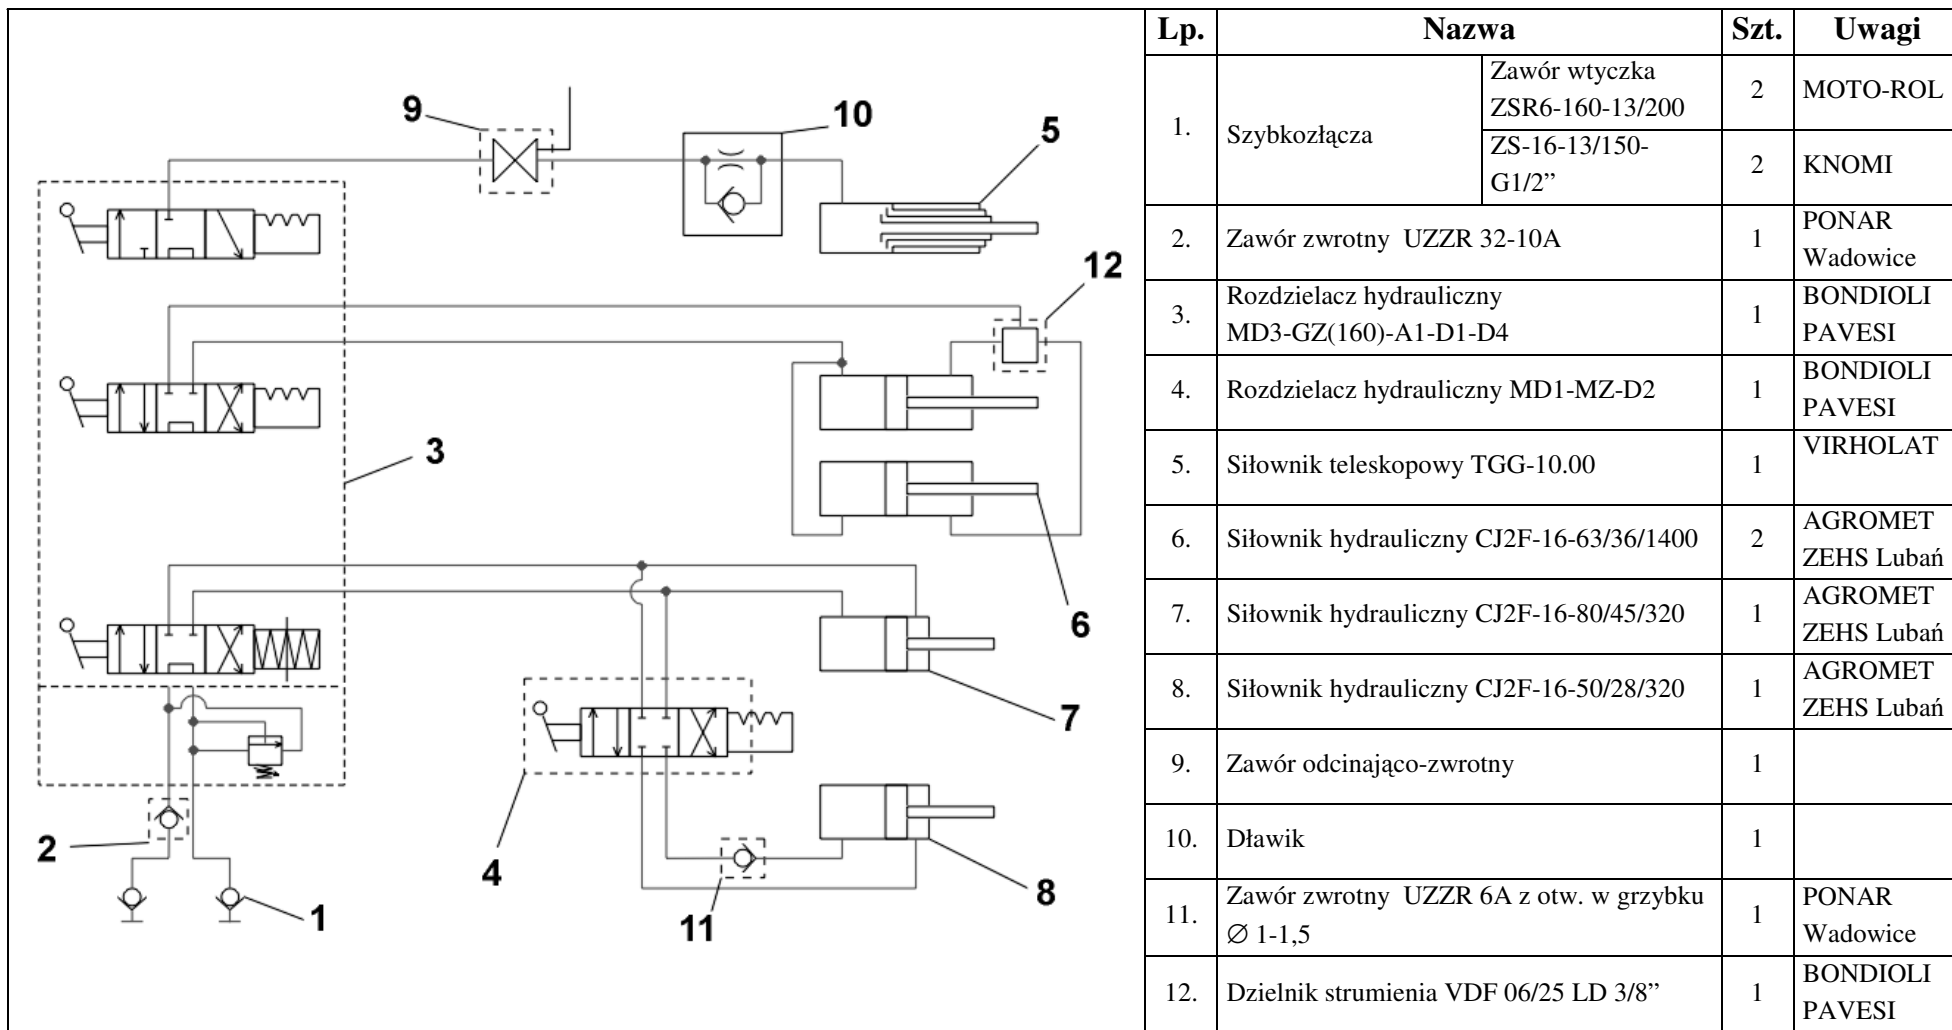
9 10 5 12 3 6 7 2 4 8 1 11

| Lp. | Nazwa | | Szt. | Uwagi |
|---|---|---|---|---|
| 1. | Szybkozłącza | Zawór wtyczka ZSR6-160-13/200 | 2 | MOTO-ROL |
| | | ZS-16-13/150-G1/2” | 2 | KNOMI |
| 2. | Zawór zwrotny UZZR 32-10A | | 1 | PONAR Wadowice |
| 3. | Rozdzielacz hydrauliczny MD3-GZ(160)-A1-D1-D4 | | 1 | BONDIOLI PAVESI |
| 4. | Rozdzielacz hydrauliczny MD1-MZ-D2 | | 1 | BONDIOLI PAVESI |
| 5. | Siłownik teleskopowy TGG-10.00 | | 1 | VIRHOLAT |
| 6. | Siłownik hydrauliczny CJ2F-16-63/36/1400 | | 2 | AGROMET ZEHS Lubań |
| 7. | Siłownik hydrauliczny CJ2F-16-80/45/320 | | 1 | AGROMET ZEHS Lubań |
| 8. | Siłownik hydrauliczny CJ2F-16-50/28/320 | | 1 | AGROMET ZEHS Lubań |
| 9. | Zawór odcinająco-zwrotny | | 1 | |
| 10. | Dławik | | 1 | |
| 11. | Zawór zwrotny UZZR 6A z otw. w grzybku $\varnothing$ 1-1,5 | | 1 | PONAR Wadowice |
| 12. | Dzielnik strumienia VDF 06/25 LD 3/8” | | 1 | BONDIOLI PAVESI |